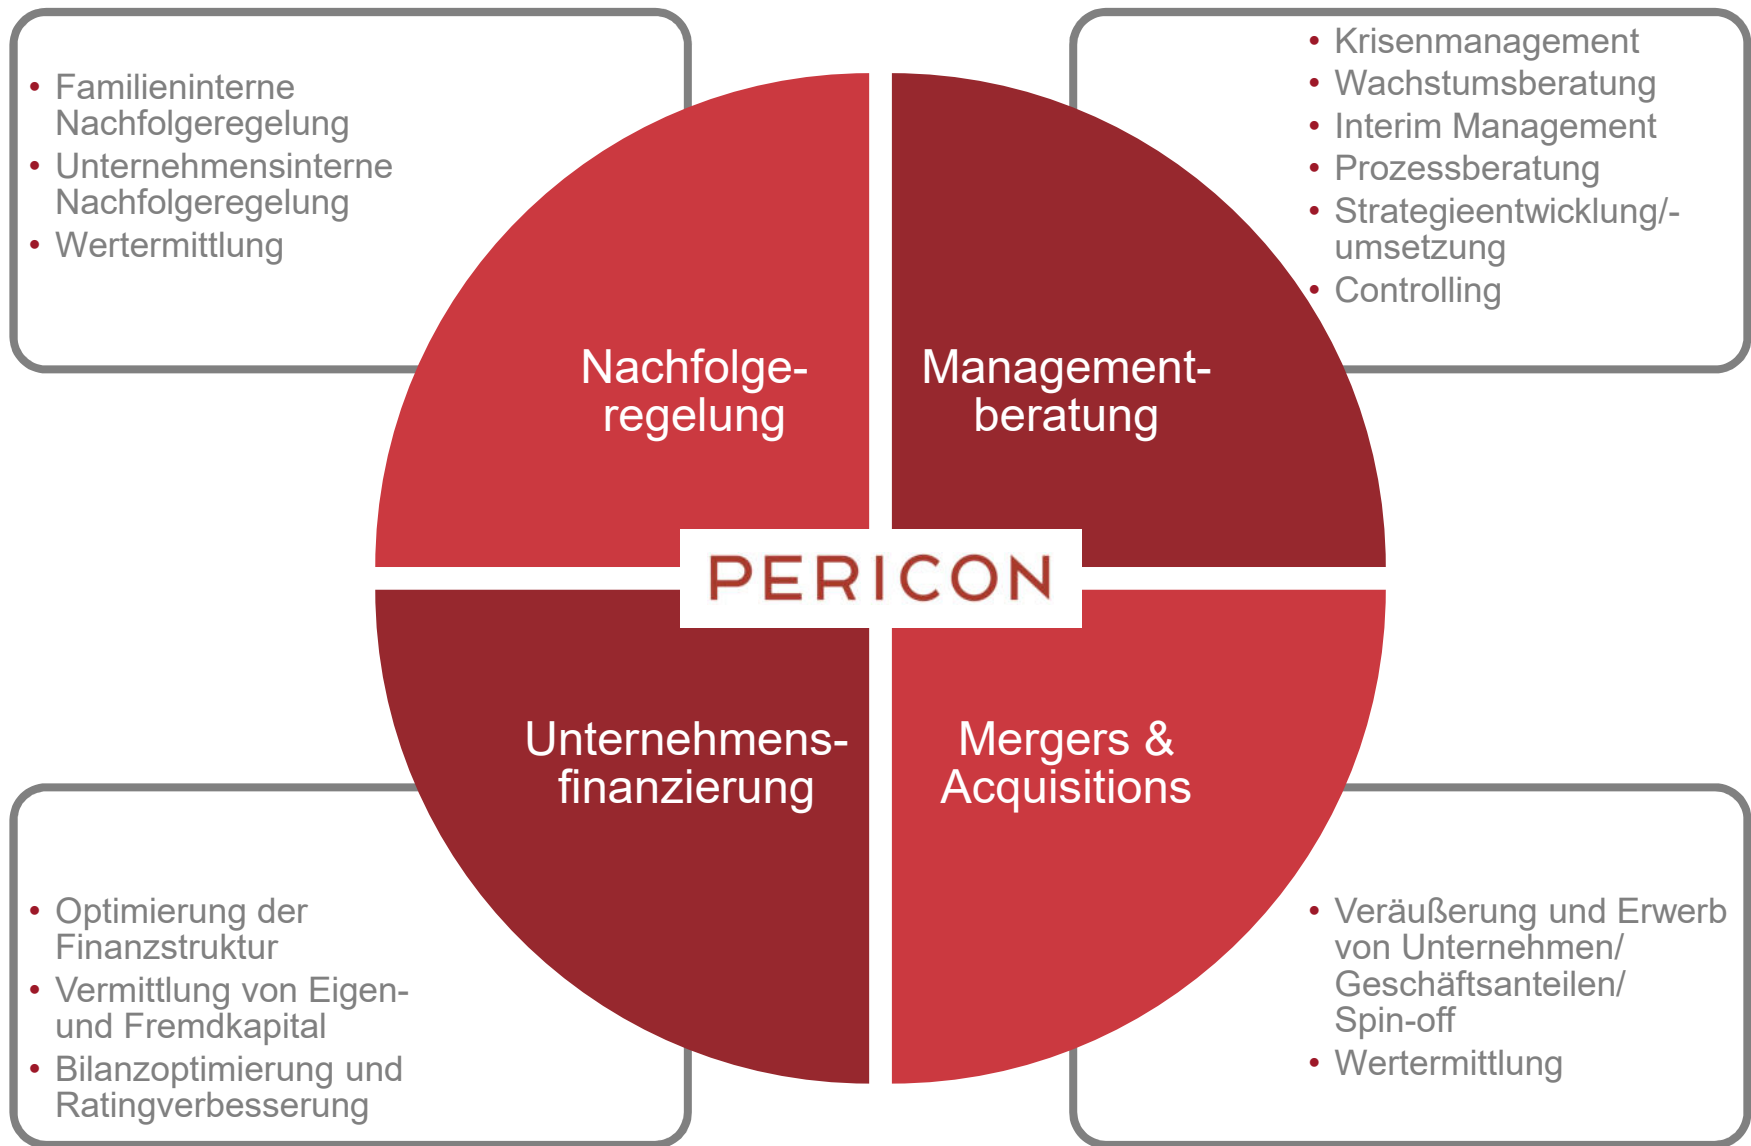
• Familieninterne Nachfolgeregelung
• Unternehmensinterne Nachfolgeregelung
• Wertermittlung

• Krisenmanagement
• Wachstumsberatung
• Interim Management
• Prozessberatung
• Strategieentwicklung/-umsetzung
• Controlling

Nachfolgeregelung

Managementberatung

PERICON

Unternehmensfinanzierung

Mergers & Acquisitions

• Optimierung der Finanzstruktur
• Vermittlung von Eigen- und Fremdkapital
• Bilanzoptimierung und Ratingverbesserung

• Veräußerung und Erwerb von Unternehmen/ Geschäftsanteilen/ Spin-off
• Wertermittlung